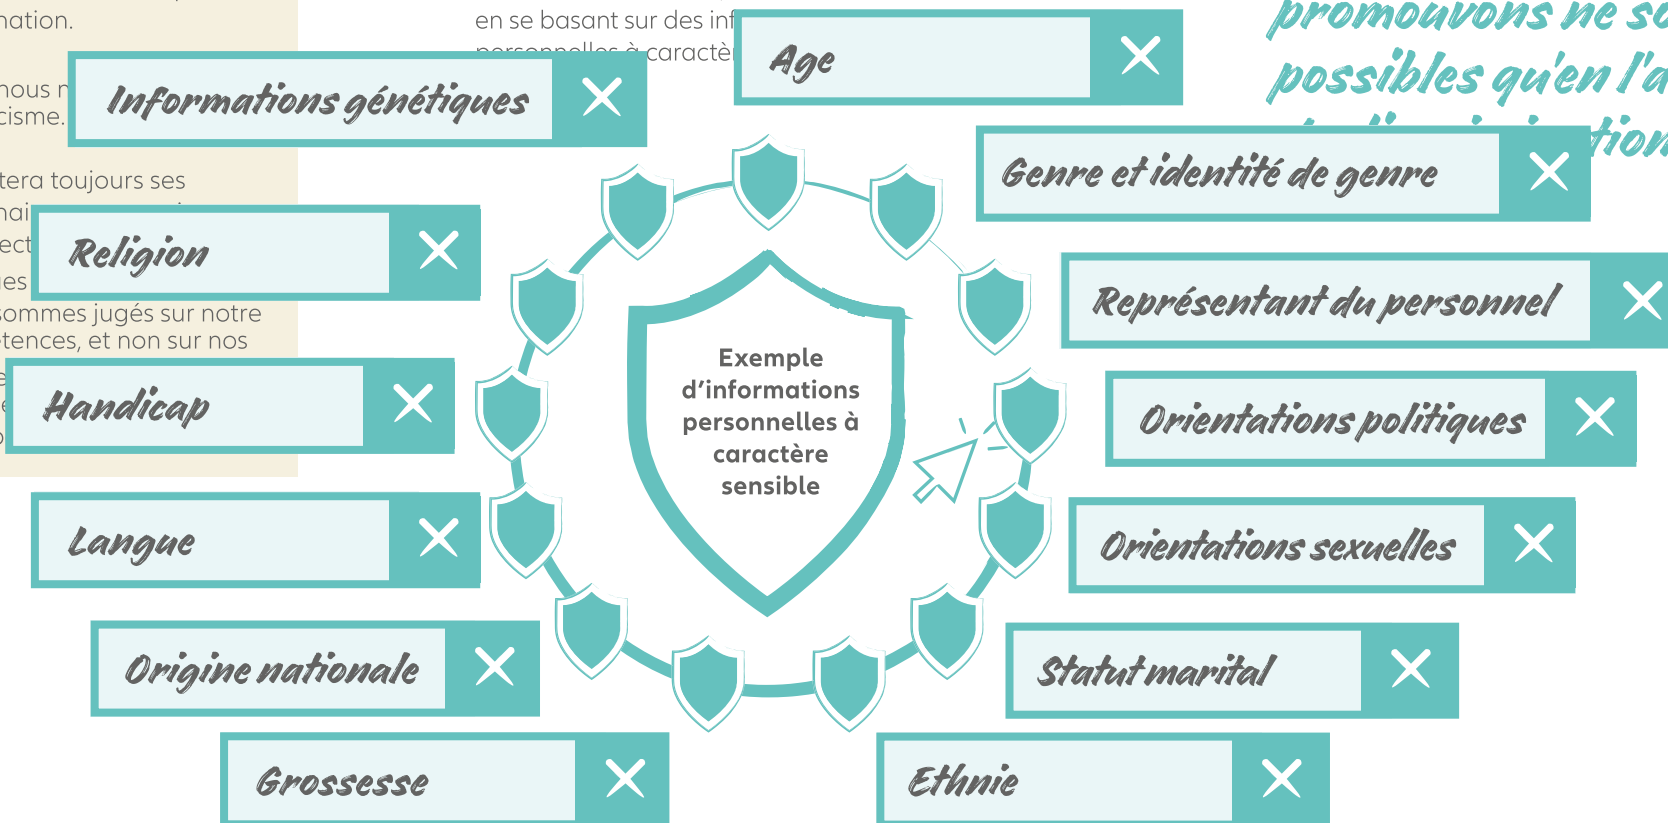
nation.

nous n
cisme.

tera toujours ses
nai
ect
es
sommes jugés sur notre
tences, et non sur nos

en se basant sur des inf
personnelles à caractè

promouvons ne so
possibles qu'en l'a
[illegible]tion

Informations génétiques ×

Age ×

Genre et identité de genre ×

Religion ×

Représentant du personnel ×

Handicap ×

Orientations politiques ×

Langue ×

Orientations sexuelles ×

Origine nationale ×

Statut marital ×

Grossesse ×

Ethnie ×

Exemple d'informations personnelles à caractère sensible